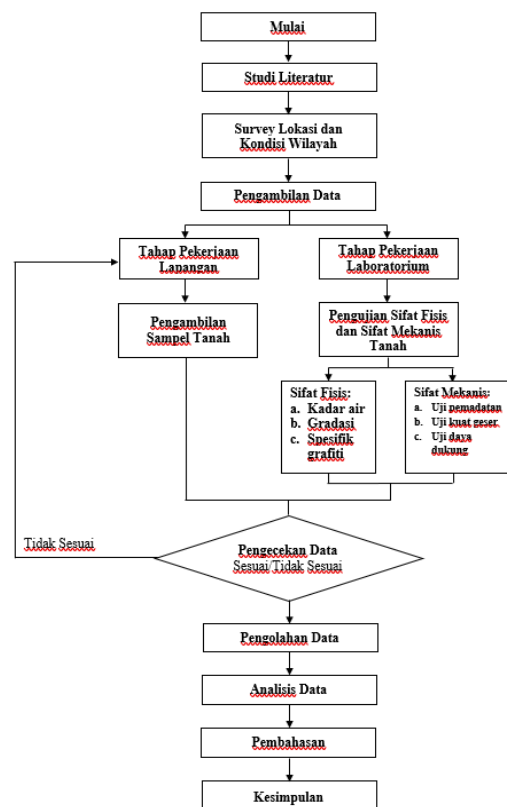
Mulai

Studi Literatur

Survey Lokasi dan Kondisi Wilayah

Pengambilan Data

Tahap Pekerjaan Lapangan

Tahap Pekerjaan Laboratorium

Pengambilan Sampel Tanah

Pengujian Sifat Fisis dan Sifat Mekanis Tanah

Sifat Fisis:
a. Kadar air
b. Gradasi
c. Spesifik grafiti

Sifat Mekanis:
a. Uji pemadatan
b. Uji kuat geser
c. Uji daya dukung

Tidak Sesuai

Pengecekan Data
Sesuai/Tidak Sesuai

Pengolahan Data

Analisis Data

Pembahasan

Kesimpulan